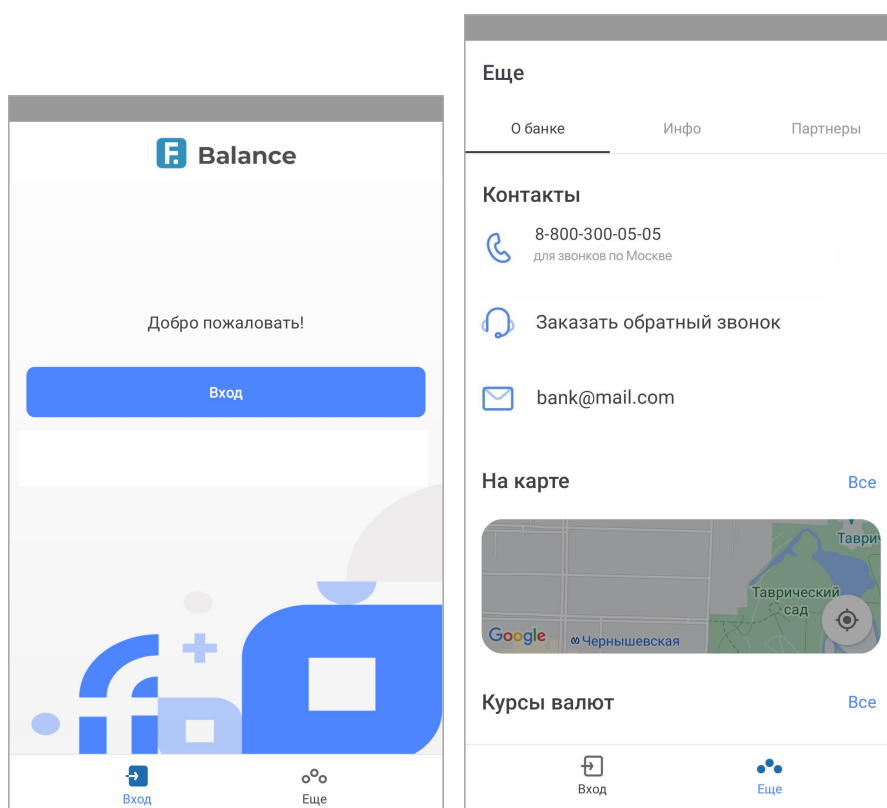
Balance

Добро пожаловать!

Вход

Вход

Еще

Еще

О банке

Инфо

Партнеры

Контакты

8-800-300-05-05
для звонков по Москве

Заказать обратный звонок

bank@mail.com

На карте

Все

Таври

Таврический сад

Google

Чернышевская

Курсы валют

Все

Вход

Еще